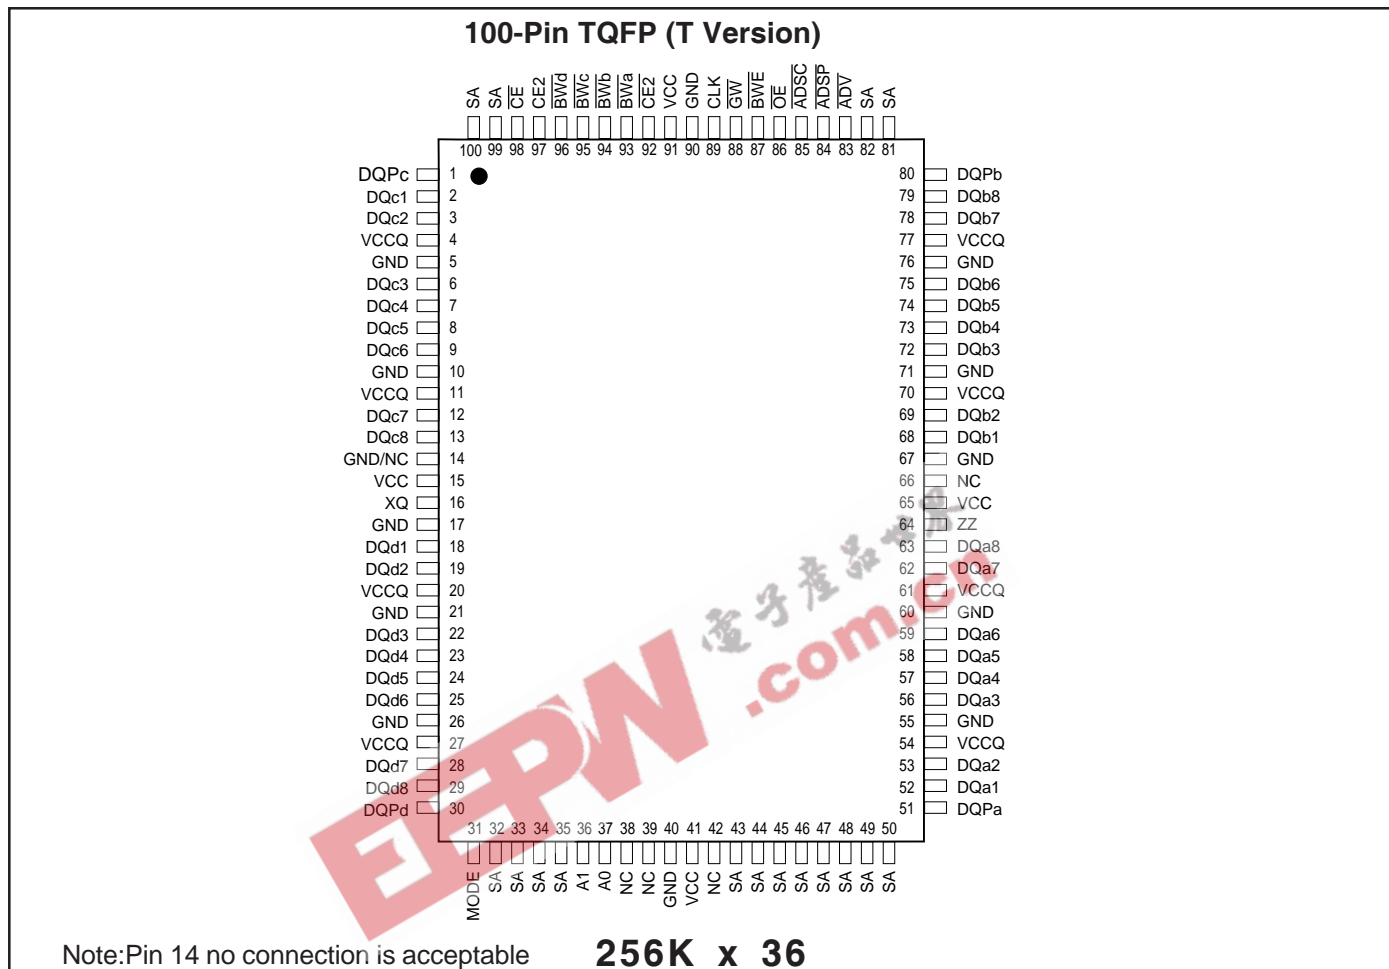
100-Pin TQFP (T Version)

SA SA $\overline{CE}$ CE2 $\overline{BWd}$ $\overline{BWc}$ $\overline{BWb}$ $\overline{BWa}$ $\overline{CE2}$ VCC GND CLK $\overline{GW}$ $\overline{BWE}$ $\overline{OE}$ $\overline{ADSC}$ $\overline{ADSP}$ $\overline{ADV}$ SA SA

100 99 98 97 96 95 94 93 92 91 90 89 88 87 86 85 84 83 82 81

DQPc 1
DQc1 2
DQc2 3
VCCQ 4
GND 5
DQc3 6
DQc4 7
DQc5 8
DQc6 9
GND 10
VCCQ 11
DQc7 12
DQc8 13
GND/NC 14
VCC 15
XQ 16
GND 17
DQd1 18
DQd2 19
VCCQ 20
GND 21
DQd3 22
DQd4 23
DQd5 24
DQd6 25
GND 26
VCCQ 27
DQd7 28
DQd8 29
DQPd 30

80 DQPb
79 DQb8
78 DQb7
77 VCCQ
76 GND
75 DQb6
74 DQb5
73 DQb4
72 DQb3
71 GND
70 VCCQ
69 DQb2
68 DQb1
67 GND
66 NC
65 VCC
64 ZZ
63 DQa8
62 DQa7
61 VCCQ
60 GND
59 DQa6
58 DQa5
57 DQa4
56 DQa3
55 GND
54 VCCQ
53 DQa2
52 DQa1
51 DQPa

31 32 33 34 35 36 37 38 39 40 41 42 43 44 45 46 47 48 49 50

MODE SA SA SA SA A1 A0 NC NC GND VCC NC SA SA SA SA SA SA SA SA

电子产品世界 EEPW .com.cn

Note:Pin 14 no connection is acceptable

256K x 36